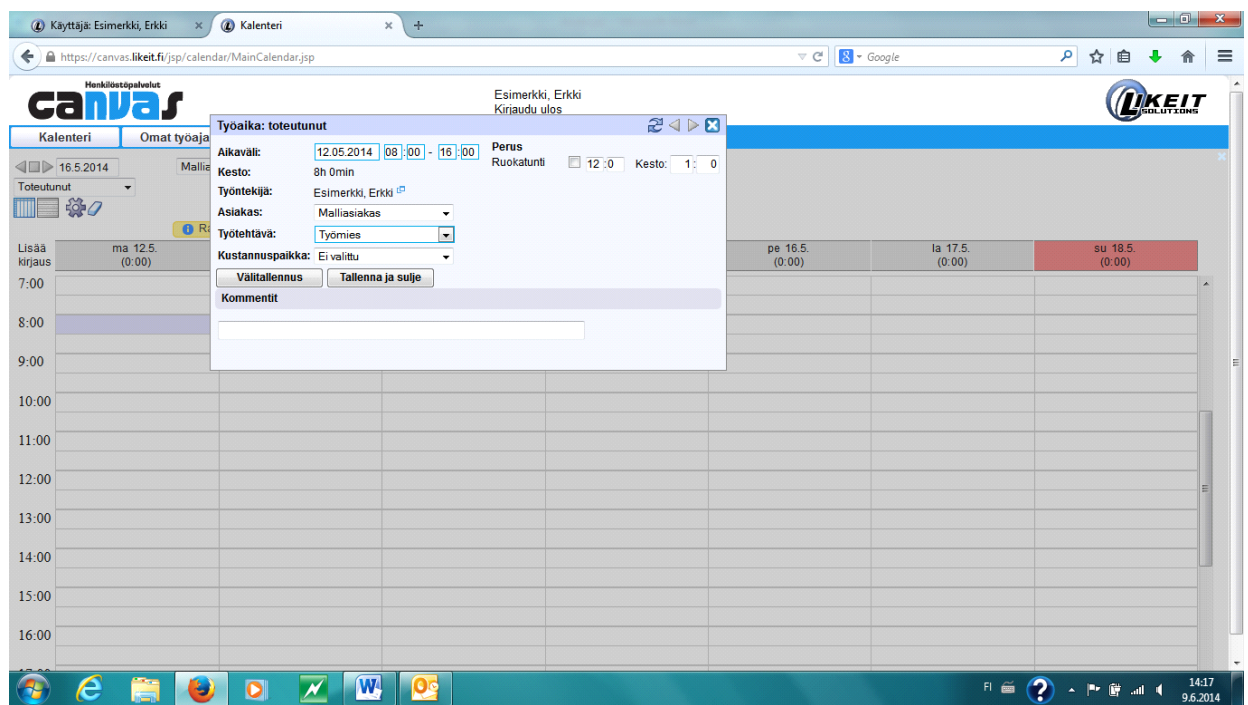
Käyttäjä: Esimerkki, Erkki ×
Kalenteri ×
+

https://canvas.likeit.fi/jsp/calendar/MainCalendar.jsp
Google

Henkilöstöpalvelut
canvas

Esimerkki, Erkki
Kirjaudu ulos

LIKEIT SOLUTIONS

Kalenteri
Omat työaja

16.5.2014
Mallia
Toteutunut

Ra

Työaika: toteutunut

Aikaväli: 12.05.2014 08 : 00 - 16 : 00
Kesto: 8h 0min
Työntekijä: Esimerkki, Erkki
Asiakas: Malliasiakas
Työtehtävä: Työmies
Kustannuspaikka: Ei valittu

Perus
Ruokatunti 12 : 0 Kesto: 1 : 0

Välitallennus
Tallenna ja sulje

Kommentit

Lisää kirjaus

| ma 12.5. (0:00) | | | | pe 16.5. (0:00) | la 17.5. (0:00) | su 18.5. (0:00) |
|---|---|---|---|---|---|---|

7:00
8:00
9:00
10:00
11:00
12:00
13:00
14:00
15:00
16:00

FI
14:17
9.6.2014